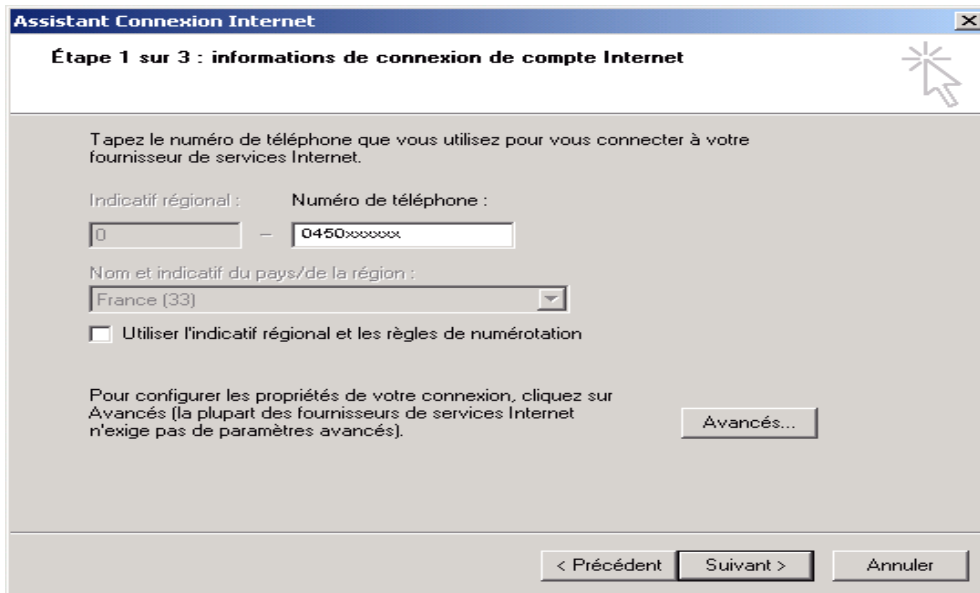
Assistant Connexion Internet

Étape 1 sur 3 : informations de connexion de compte Internet

Tapez le numéro de téléphone que vous utilisez pour vous connecter à votre fournisseur de services Internet.

Indicatif régional :

Numéro de téléphone :

0

–

0450xxxxxx

Nom et indicatif du pays/de la région :

France (33)

Utiliser l'indicatif régional et les règles de numérotation

Pour configurer les propriétés de votre connexion, cliquez sur Avancés (la plupart des fournisseurs de services Internet n'exige pas de paramètres avancés).

Avancés...

< Précédent

Suivant >

Annuler